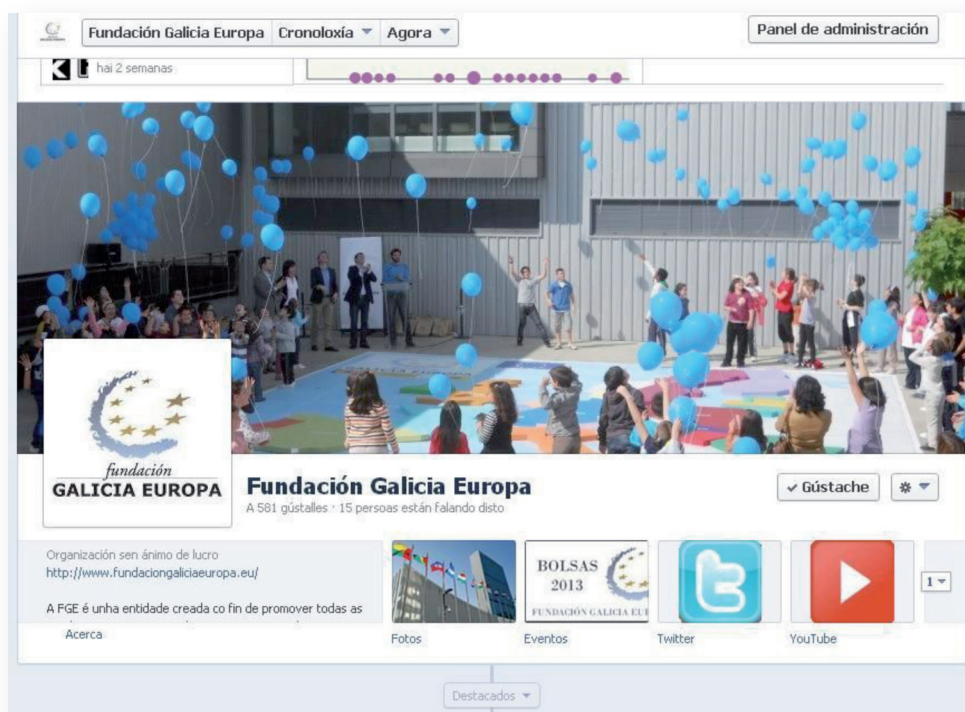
Fundación Galicia Europa | Cronoloxía ▼ | Agora ▼

Panel de administración

hai 2 semanas

fundación
GALICIA EUROPA

Fundación Galicia Europa
A 581 gústalles · 15 persoas están falando disto

✔ Gústache

Organización sen ánimo de lucro
http://www.fundaciongaliciaeuropa.eu/

A FGE é unha entidade creada co fin de promover todas as

Acerca

BOLSAS
2013
FUNDACIÓN GALICIA EU

Fotos

Eventos

Twitter

YouTube

1 ▼

Destacados ▼